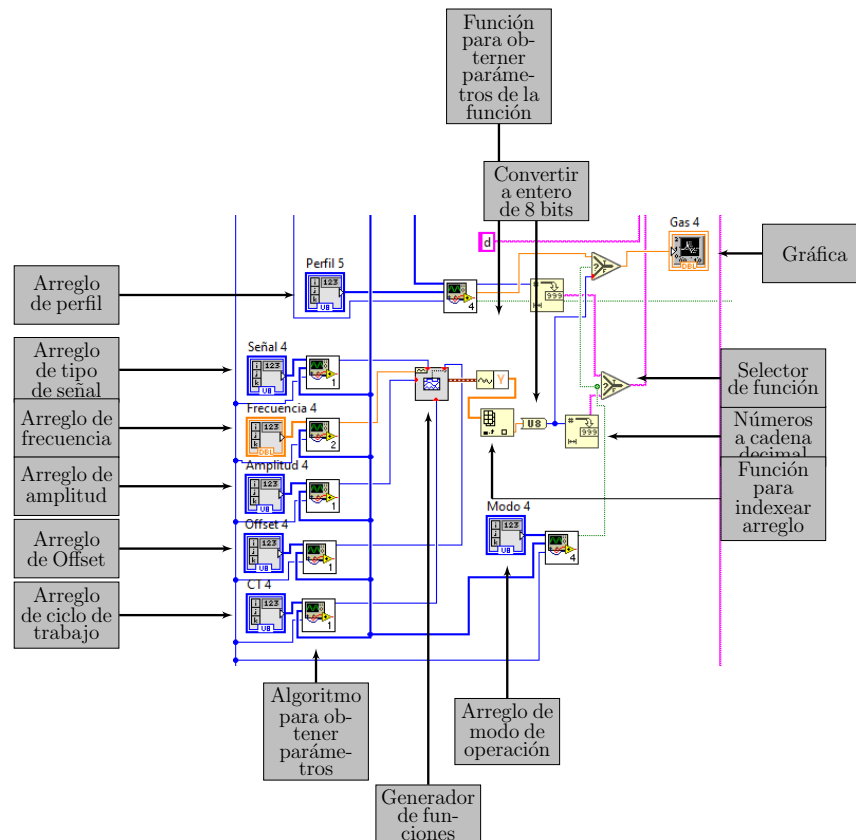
Función para obtener parámetros de la función

Convertir a entero de 8 bits

Gas 4

Gráfica

Arreglo de perfil

Perfil 5

U8

4

Arreglo de tipo de señal

Señal 4

1

Arreglo de frecuencia

Frecuencia 4

DBL

2

Arreglo de amplitud

Amplitud 4

1

Arreglo de Offset

Offset 4

1

Arreglo de ciclo de trabajo

CT 4

1

Selector de función

Números a cadena decimal

Función para indexear arreglo

Modo 4

4

U8

Algoritmo para obtener parámetros

Generador de funciones

Arreglo de modo de operación